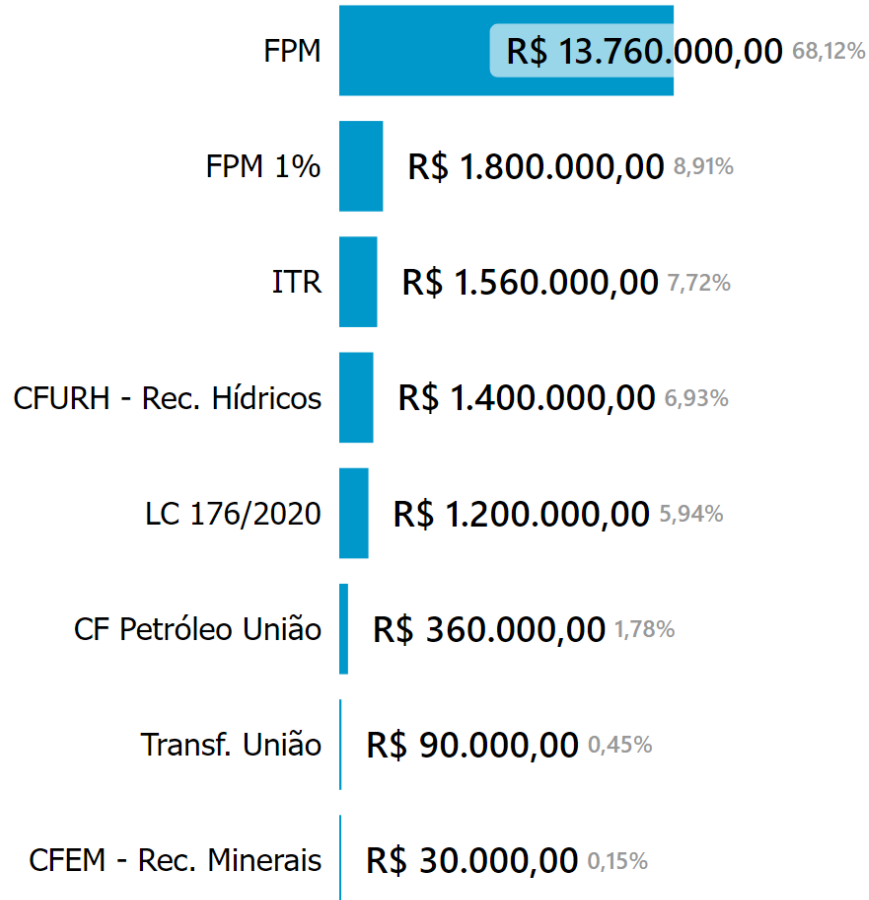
| | | |
|---|---|---|
| FPM | R$ 13.760.000,00 | 68,12% |
| FPM 1% | R$ 1.800.000,00 | 8,91% |
| ITR | R$ 1.560.000,00 | 7,72% |
| CFURH - Rec. Hídricos | R$ 1.400.000,00 | 6,93% |
| LC 176/2020 | R$ 1.200.000,00 | 5,94% |
| CF Petróleo União | R$ 360.000,00 | 1,78% |
| Transf. União | R$ 90.000,00 | 0,45% |
| CFEM - Rec. Minerais | R$ 30.000,00 | 0,15% |